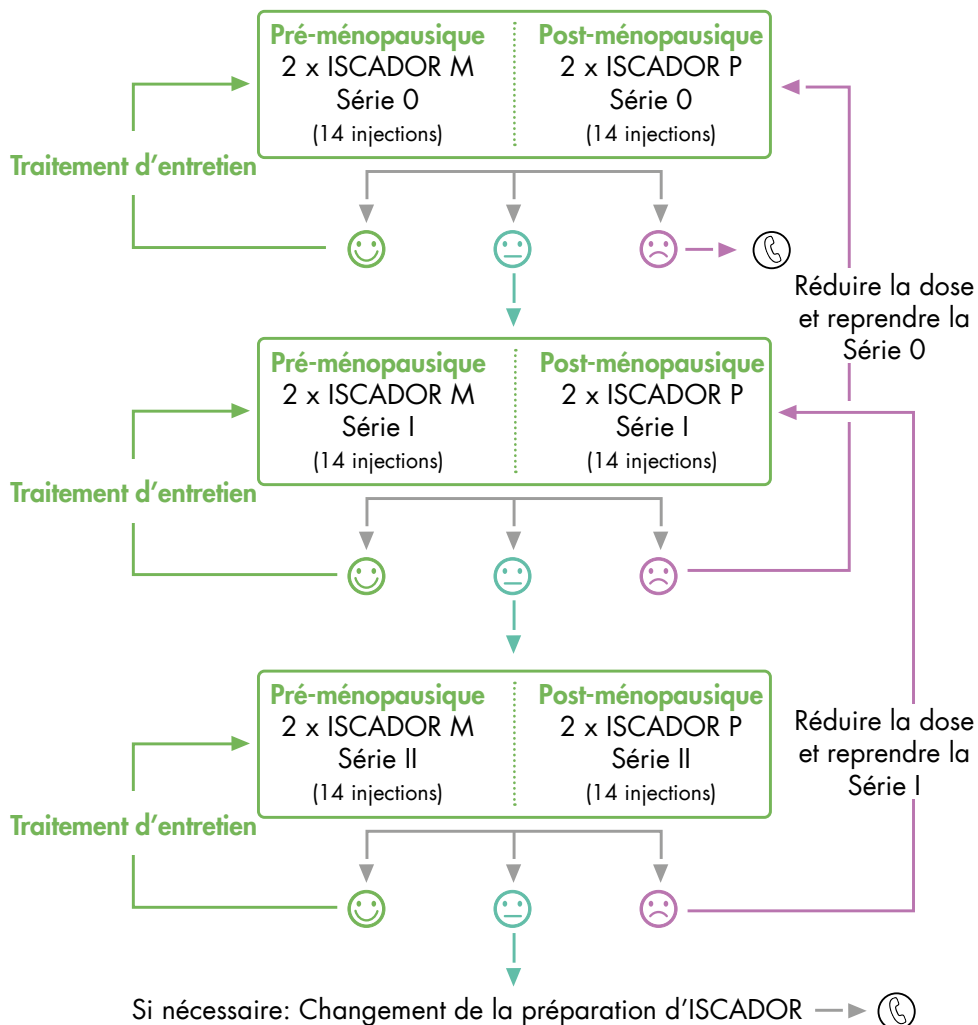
Pré-ménopausique
2 x ISCADOR M
Série 0
(14 injections)

Post-ménopausique
2 x ISCADOR P
Série 0
(14 injections)

Traitement d'entretien

Réduire la dose et reprendre la Série 0

Pré-ménopausique
2 x ISCADOR M
Série I
(14 injections)

Post-ménopausique
2 x ISCADOR P
Série I
(14 injections)

Traitement d'entretien

Réduire la dose et reprendre la Série I

Pré-ménopausique
2 x ISCADOR M
Série II
(14 injections)

Post-ménopausique
2 x ISCADOR P
Série II
(14 injections)

Traitement d'entretien

Si nécessaire: Changement de la préparation d'ISCADOR